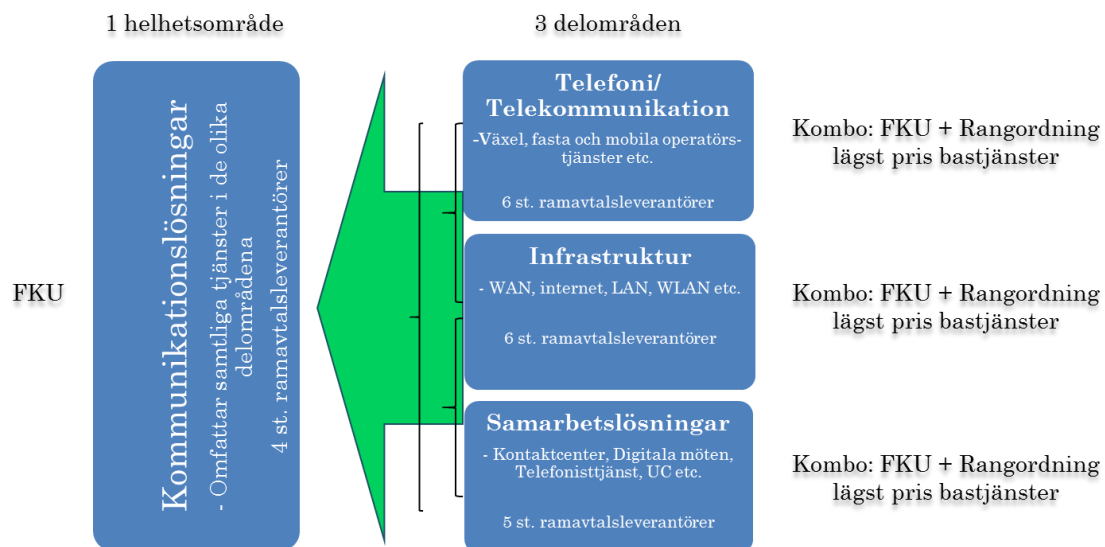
1 helhetsområde

3 delområden

FKU

Kommunikationslösningar

- Omfattar samtliga tjänster i de olika delområdena

4 st. ramavtalsleverantörer

Telefoni/ Telekommunikation

-Växel, fasta och mobila operatörstjänster etc.

6 st. ramavtalsleverantörer

Kombo: FKU + Rangordning lägst pris bastjänster

Infrastruktur

- WAN, internet, LAN, WLAN etc.

6 st. ramavtalsleverantörer

Kombo: FKU + Rangordning lägst pris bastjänster

Samarbetslösningar

- Kontaktcenter, Digitala möten, Telefonisttjänst, UC etc.

5 st. ramavtalsleverantörer

Kombo: FKU + Rangordning lägst pris bastjänster